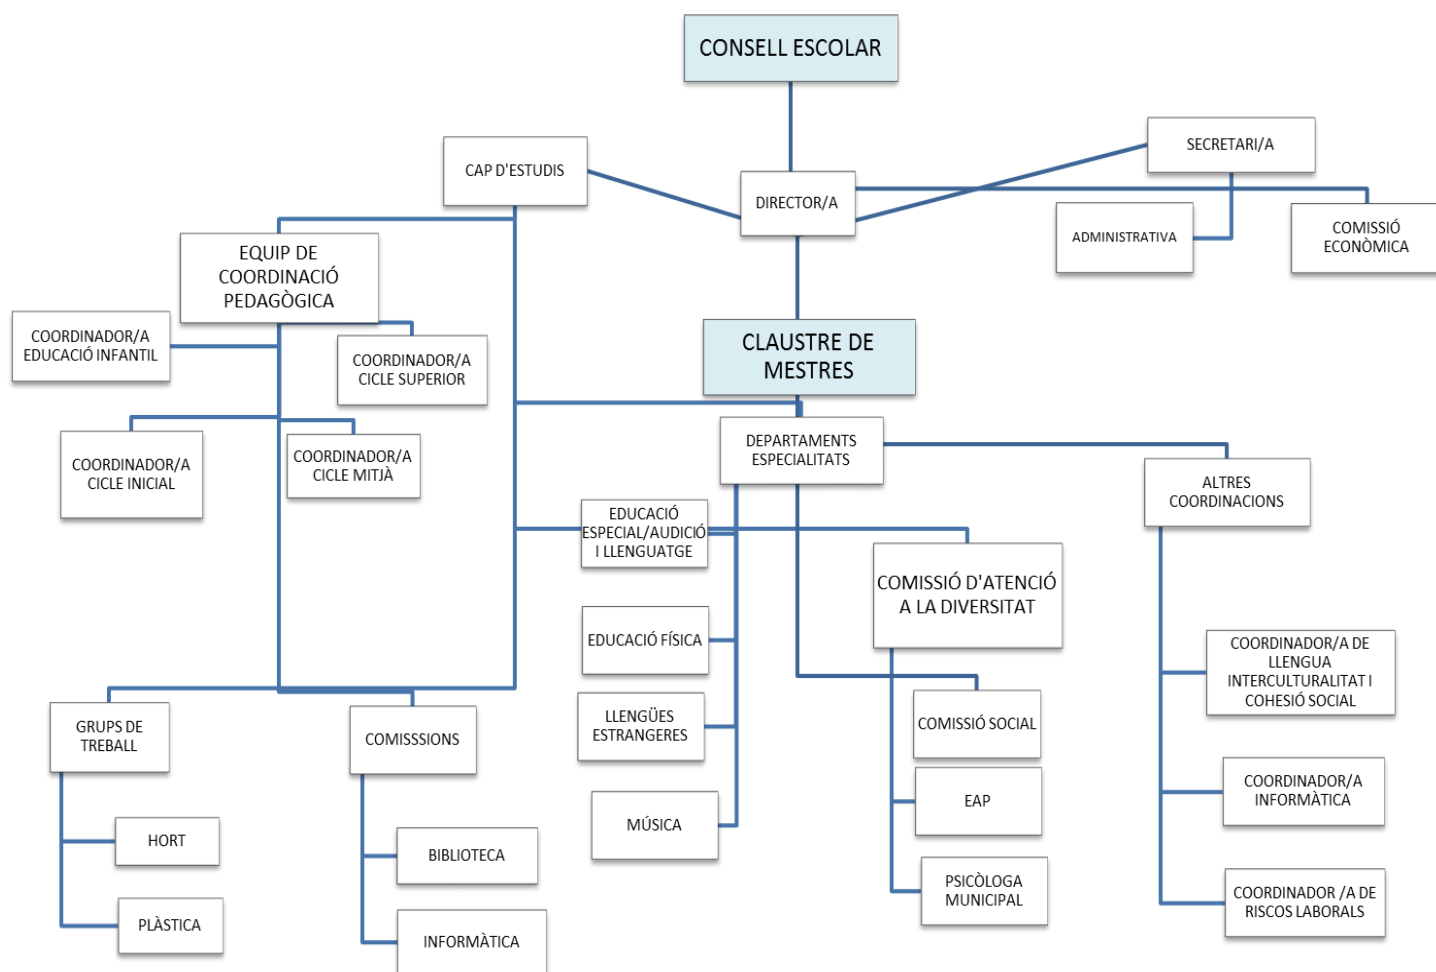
CONSELL ESCOLAR

CAP D'ESTUDIS

DIRECTOR/A

SECRETARI/A

ADMINISTRATIVA

COMISSIÓ ECONÒMICA

EQUIP DE COORDINACIÓ PEDAGÒGICA

COORDINADOR/A EDUCACIÓ INFANTIL

COORDINADOR/A CICLE SUPERIOR

CLAUSTRE DE MESTRES

COORDINADOR/A CICLE INICIAL

COORDINADOR/A CICLE MITJÀ

DEPARTAMENTS ESPECIALITATS

ALTRES COORDINACIONS

EDUCACIÓ ESPECIAL/AUDICIÓ I LLENGUATGE

COMISSIÓ D'ATENCIÓ A LA DIVERSITAT

EDUCACIÓ FÍSICA

LLENGÜES ESTRANGERES

MÚSICA

COORDINADOR/A DE LLENGUA INTERCULTURALITAT I COHESIÓ SOCIAL

COMISSIÓ SOCIAL

EAP

PSICÒLOGA MUNICIPAL

COORDINADOR/A INFORMÀTICA

COORDINADOR /A DE RISCOS LABORALS

GRUPS DE TREBALL

COMISSSIONS

HORT

PLÀSTICA

BIBLIOTECA

INFORMÀTICA